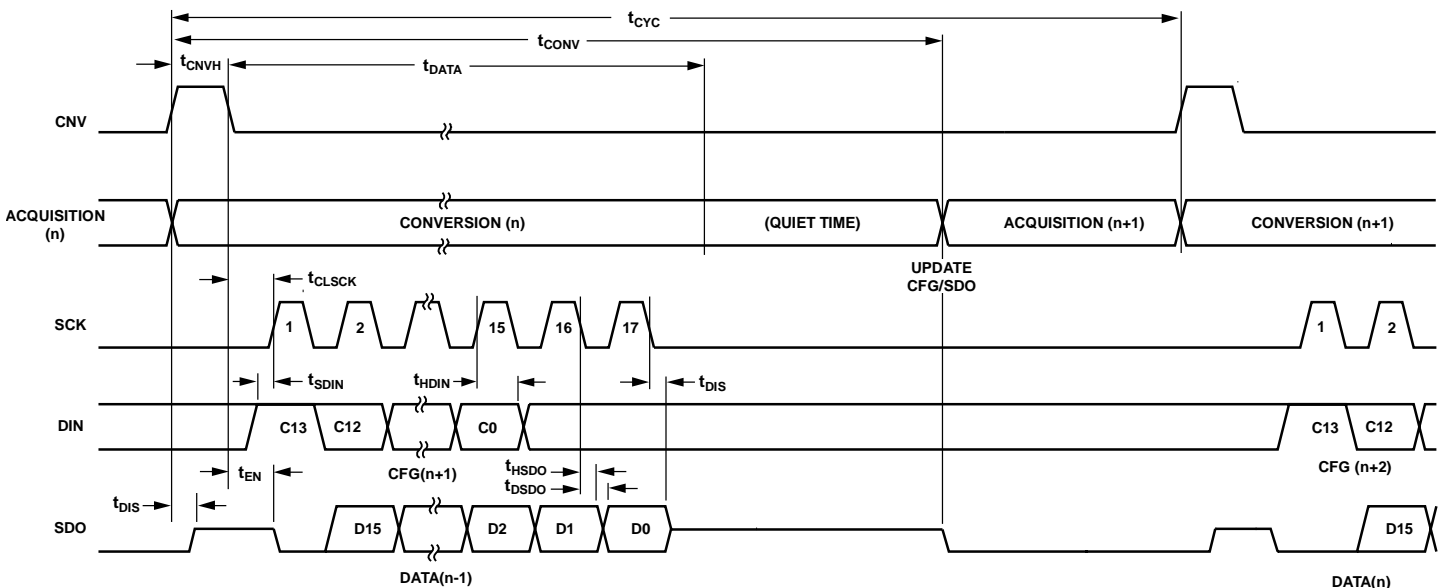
$t_{CYC}$
$t_{CONV}$
$t_{CNVH}$
$t_{DATA}$
CNV
ACQUISITION (n)
CONVERSION (n)
(QUIET TIME)
ACQUISITION (n+1)
CONVERSION (n+1)
$t_{CLSCK}$
UPDATE CFG/SDO
SCK
1
2
15
16
17
1
2
$t_{SDIN}$
$t_{HDIN}$
$t_{DIS}$
DIN
C13
C12
C0
C13
C12
$t_{EN}$
CFG(n+1)
$t_{HSDO}$
$t_{DSDO}$
CFG (n+2)
$t_{DIS}$
SDO
D15
D2
D1
D0
D15
DATA(n-1)
DATA(n)